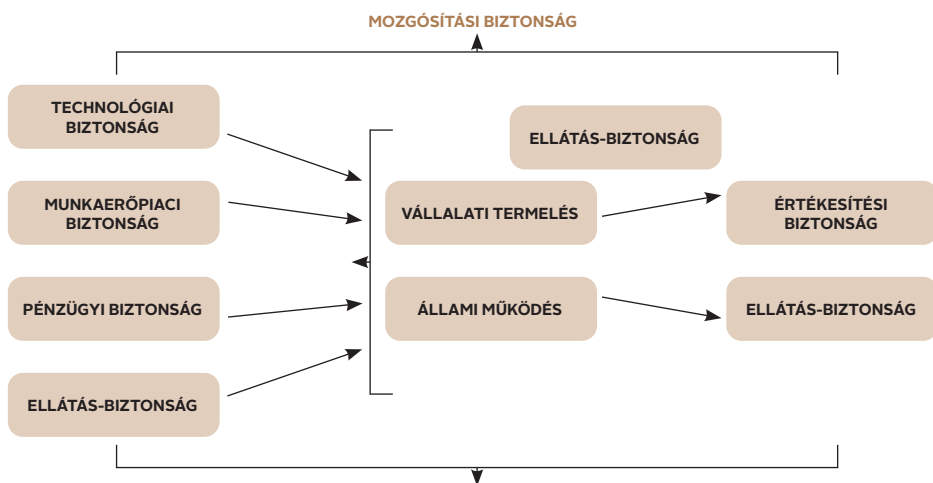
MOZGÓSÍTÁSI BIZTONSÁG

TECHNOLÓGIAI BIZTONSÁG

MUNKAERŐPIACI BIZTONSÁG

PÉNZÜGYI BIZTONSÁG

ELLÁTÁS-BIZTONSÁG

ELLÁTÁS-BIZTONSÁG

VÁLLALATI TERMELÉS

ÁLLAMI MŰKÖDÉS

ÉRTÉKESÍTÉSI BIZTONSÁG

ELLÁTÁS-BIZTONSÁG